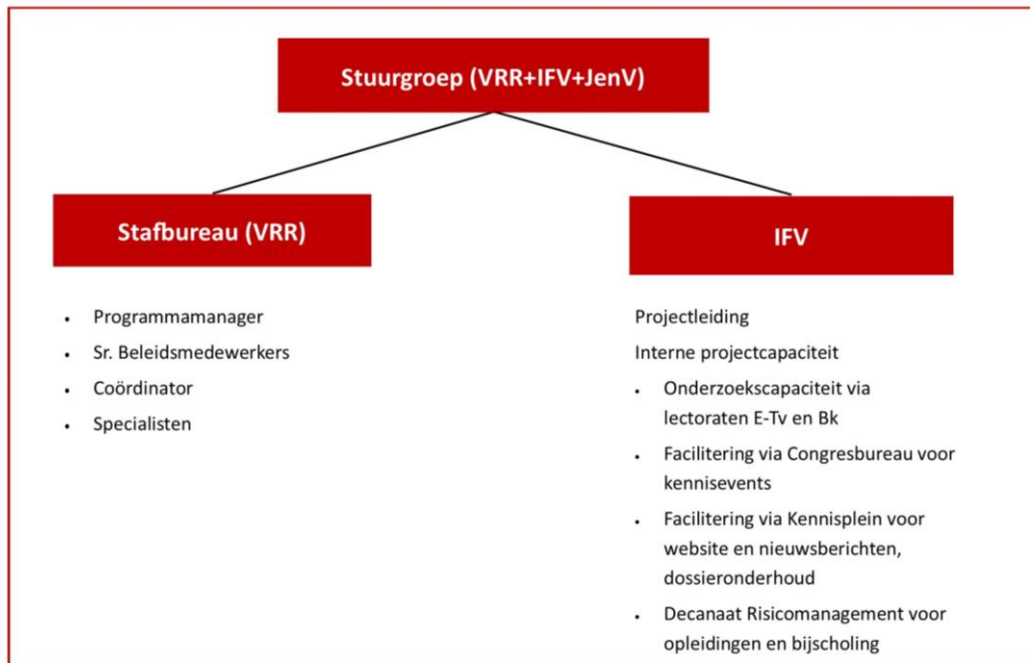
Stuurgroep (VRR+IFV+JenV)

Stafbureau (VRR)

- Programmamanager
- Sr. Beleidsmedewerkers
- Coördinator
- Specialisten

IFV

Projectleiding

Interne projectcapaciteit

- Onderzoekscapaciteit via lectoraten E-Tv en Bk
- Facilitering via Congresbureau voor kennisevents
- Facilitering via Kennisplein voor website en nieuwsberichten, dossieronderhoud
- Decanaat Risicomanagement voor opleidingen en bijscholing